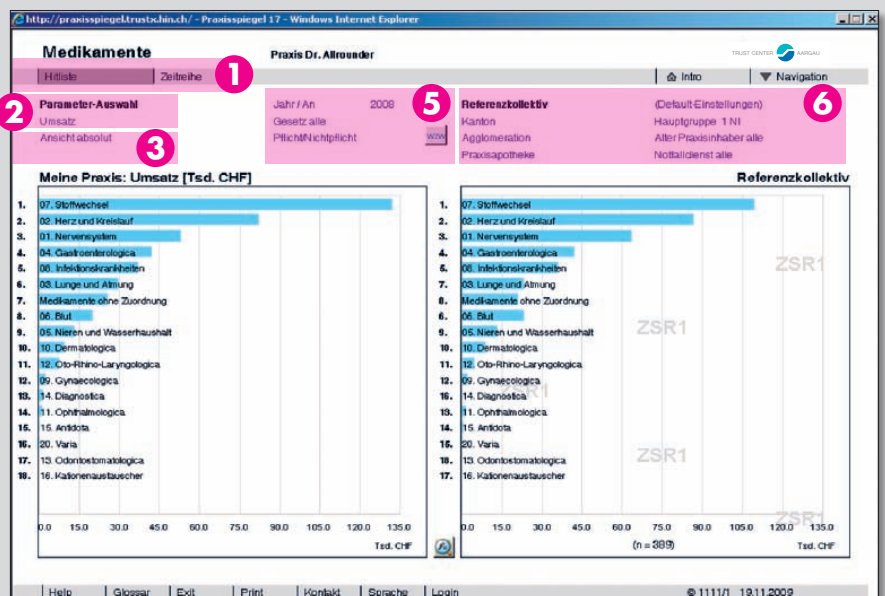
https://praxisspiegel.trustchin.ch/ - Praxisspiegel 17 - Windows Internet Explorer

Medikamente

Praxis Dr. Allrounder

TRUST CENTER AARGAU

Hitliste | Zeitreihe

1

Intro | Navigation

2 Parameter-Auswahl
Umsatz
Ansicht absolut

3

Jahr / An 2008
Gesetz alle
Pflicht/Nichtpflicht

5

Referenzkollektiv (Default-Einstellungen)
Kanton Hauptgruppe 1 NI
Agglomeration Alter Praxisinhaber alle
Praxisapotheke Notfalldienst alle

6

Meine Praxis: Umsatz [Tsd. CHF]

1. 07. Stoffwechsel
2. 02. Herz und Kreislauf
3. 01. Nervensystem
4. 04. Gastroenterologica
5. 08. Infektionskrankheiten
6. 03. Lunge und Atmung
7. Medikamente ohne Zuordnung
8. 06. Blut
9. 05. Nieren und Wasserhaushalt
10. 10. Dermatologica
11. 12. Oto-Rhino-Laryngologica
12. 09. Gynaecologica
13. 14. Diagnostica
14. 11. Ophthalmologica
15. 15. Antidota
16. 20. Varia
17. 13. Odontostomatologica
18. 16. Kationenaustauscher

0.0 15.0 30.0 45.0 60.0 75.0 90.0 105.0 120.0 135.0
Tsd. CHF

Referenzkollektiv

1. 07. Stoffwechsel
2. 02. Herz und Kreislauf
3. 01. Nervensystem
4. 04. Gastroenterologica
5. 08. Infektionskrankheiten
6. 03. Lunge und Atmung
8. Medikamente ohne Zuordnung
6. 06. Blut
9. 05. Nieren und Wasserhaushalt
10. 10. Dermatologica
11. 12. Oto-Rhino-Laryngologica
12. 09. Gynaecologica
13. 14. Diagnostica
15. 11. Ophthalmologica
14. 15. Antidota
16. 20. Varia
18. 13. Odontostomatologica
17. 16. Kationenaustauscher

ZSR1 ZSR1 ZSR1 ZSR1

0.0 15.0 30.0 45.0 60.0 75.0 90.0 105.0 120.0 135.0
(n = 389) Tsd. CHF

Help | Glossar | Exit | Print | Kontakt | Sprache | Login © 1111/1 19.11.2009